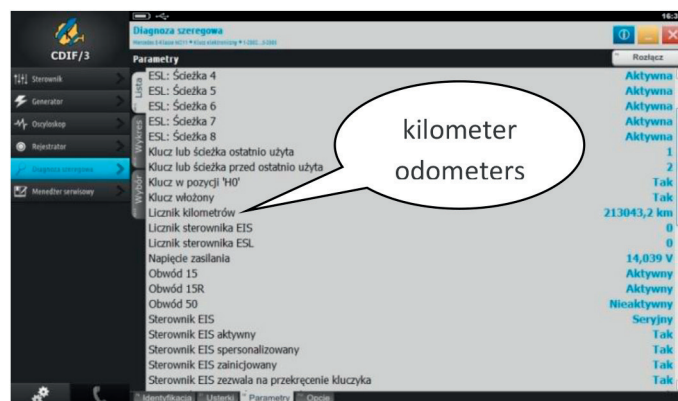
16:3

CDIF/3

Sterownik
Generator
Oscyloskop
Rejestrator
Diagnoza szeregowa
Menedżer serwisowy

Diagnoza szeregowa
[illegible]

Rozłącz

Parametry

Lista
Wykres
Wybór

| | |
|---|---|
| ESL: Ścieżka 4 | Aktywna |
| ESL: Ścieżka 5 | Aktywna |
| ESL: Ścieżka 6 | Aktywna |
| ESL: Ścieżka 7 | Aktywna |
| ESL: Ścieżka 8 | Aktywna |
| Klucz lub ścieżka ostatnio użyta | 1 |
| Klucz lub ścieżka przed ostatnio użyta | 2 |
| Klucz w pozycji 'HO' | Tak |
| Klucz włożony | Tak |
| Licznik kilometrów | 213043,2 km |
| Licznik sterownika EIS | 0 |
| Licznik sterownika ESL | 0 |
| Napięcie zasilania | 14,039 V |
| Obwód 15 | Aktywny |
| Obwód 15R | Aktywny |
| Obwód 50 | Nieaktywny |
| Sterownik EIS | Seryjny |
| Sterownik EIS aktywny | Tak |
| Sterownik EIS spersonalizowany | Tak |
| Sterownik EIS zainicjowany | Tak |
| Sterownik EIS zezwala na przekręcenie kluczyka | Tak |

kilometer odometers

Identyfikacja
Usterki
Parametry
Opcje